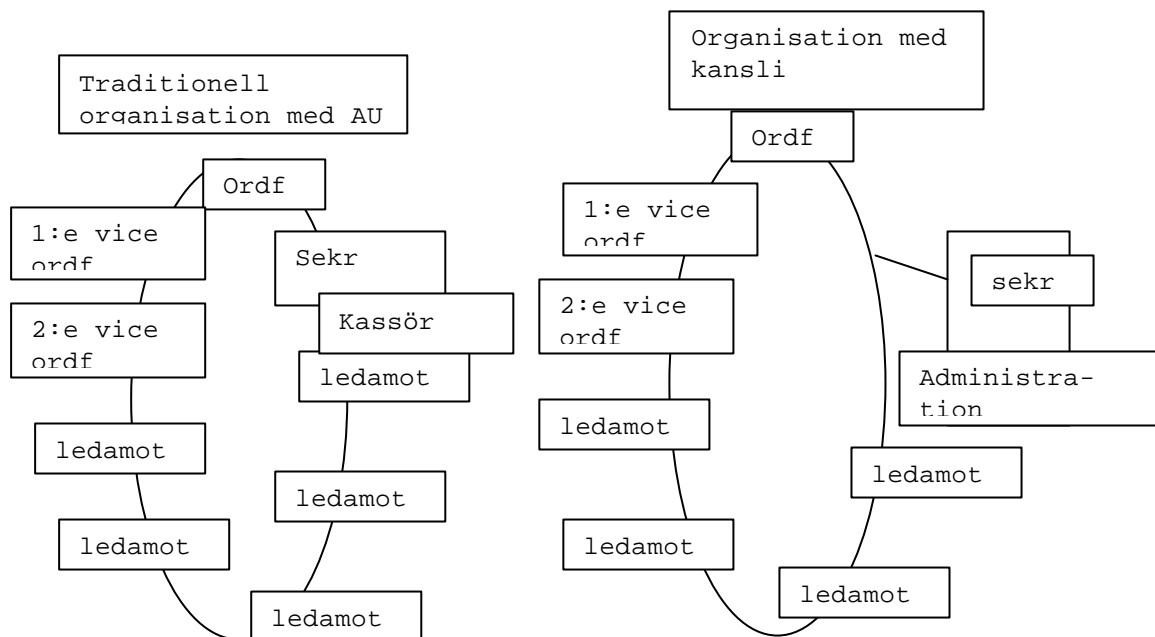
Traditionell organisation med AU

Ordf

1:e vice ordf

Sekr

Kassör

2:e vice ordf

ledamot

ledamot

ledamot

ledamot

ledamot

Organisation med kansli

Ordf

1:e vice ordf

sekr

2:e vice ordf

Administration

ledamot

ledamot

ledamot

ledamot